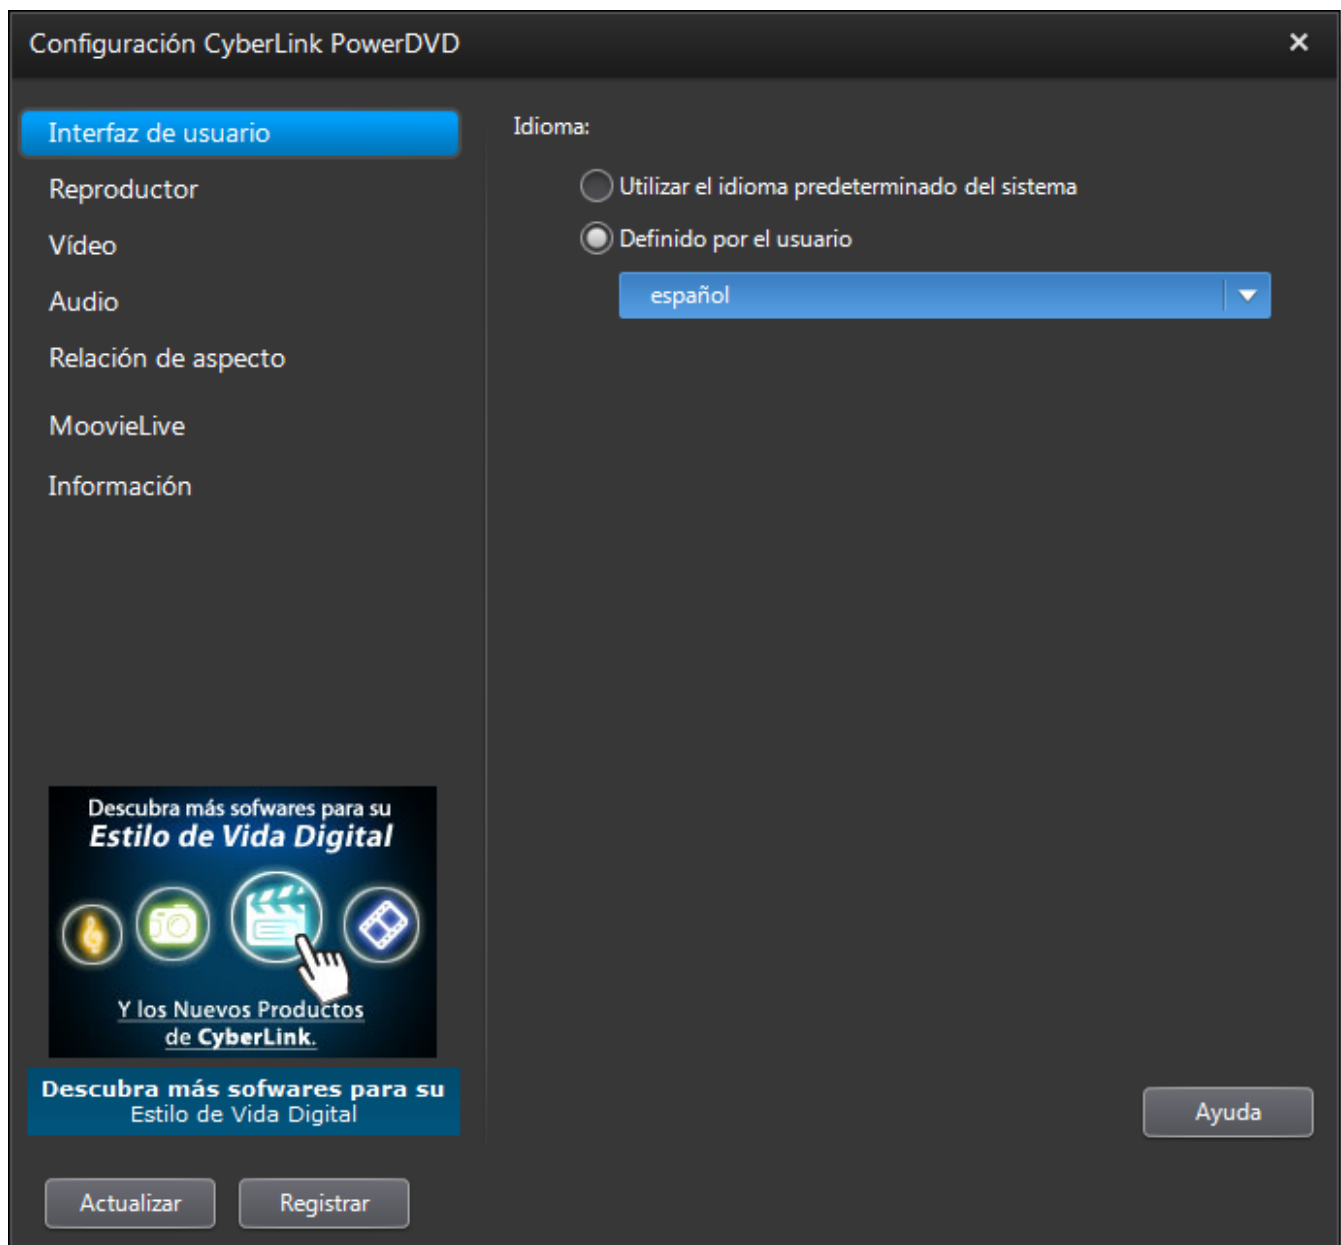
Configuración CyberLink PowerDVD
×

Interfaz de usuario
Reproductor
Vídeo
Audio
Relación de aspecto
MoovieLive
Información

Idioma:
Utilizar el idioma predeterminado del sistema
Definido por el usuario
español

Descubra más sofwares para su
Estilo de Vida Digital
Y los Nuevos Productos de CyberLink.

Descubra más sofwares para su
Estilo de Vida Digital

Ayuda

Actualizar
Registrar